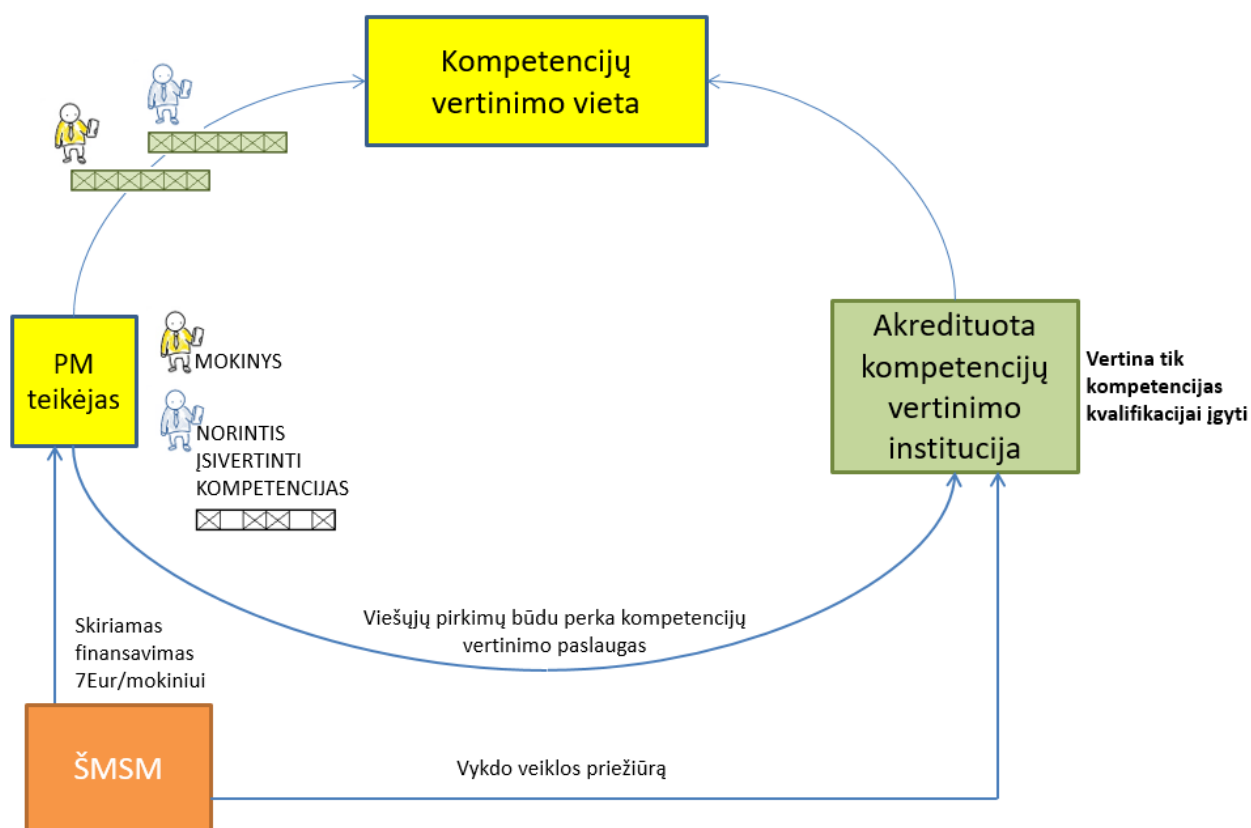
Kompetencijų vertinimo vieta

PM teikėjas

MOKINYS

NORINTIS ĮSIVERTINTI KOMPETENCIJAS

Akredituota kompetencijų vertinimo institucija

Vertina tik kompetencijas kvalifikacijai įgyti

Viešųjų pirkimų būdu perka kompetencijų vertinimo paslaugas

Skiriamas finansavimas 7Eur/mokiniui

ŠMSM

Vykdo veiklos priežiūrą